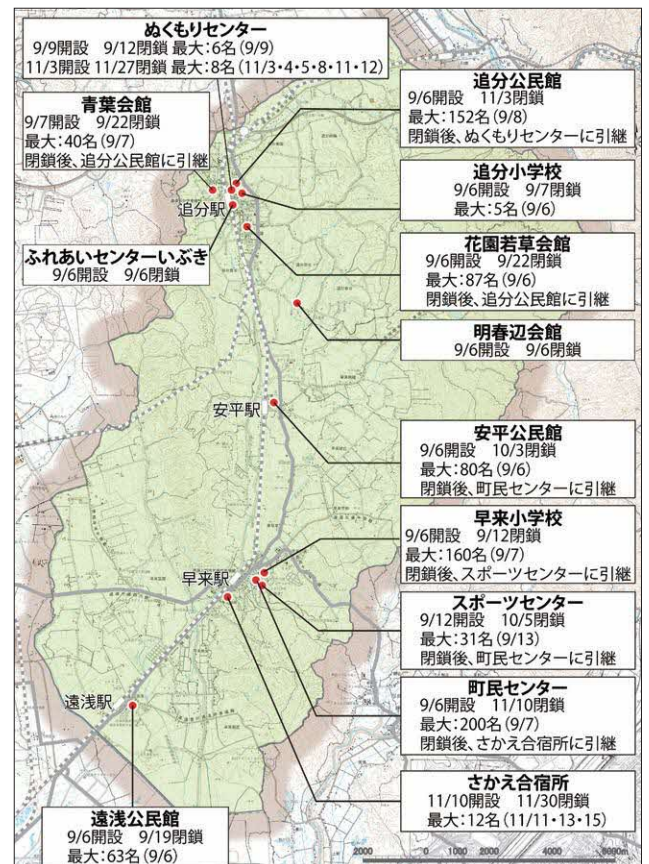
ぬくもりセンター
9/9開設　9/12閉鎖 最大:6名(9/9)
11/3開設 11/27閉鎖 最大:8名(11/3・4・5・8・11・12)

青葉会館
9/7開設　9/22閉鎖
最大:40名(9/7)
閉鎖後、追分公民館に引継

追分公民館
9/6開設　11/3閉鎖
最大:152名(9/8)
閉鎖後、ぬくもりセンターに引継

追分小学校
9/6開設　9/7閉鎖
最大:5名(9/6)

追分駅

ふれあいセンターいぶき
9/6開設　9/6閉鎖

花園若草会館
9/6開設　9/22閉鎖
最大:87名(9/6)
閉鎖後、追分公民館に引継

明春辺会館
9/6開設　9/6閉鎖

安平駅

安平公民館
9/6開設　10/3閉鎖
最大:80名(9/6)
閉鎖後、町民センターに引継

早来小学校
9/6開設　9/12閉鎖
最大:160名(9/7)
閉鎖後、スポーツセンターに引継

早来駅

スポーツセンター
9/12開設　10/5閉鎖
最大:31名(9/13)
閉鎖後、町民センターに引継

町民センター
9/6開設　11/10閉鎖
最大:200名(9/7)
閉鎖後、さかえ合宿所に引継

遠浅駅

さかえ合宿所
11/10開設　11/30閉鎖
最大:12名(11/11・13・15)

遠浅公民館
9/6開設　9/19閉鎖
最大:63名(9/6)

2000　0　1000　2000　4000　6000m